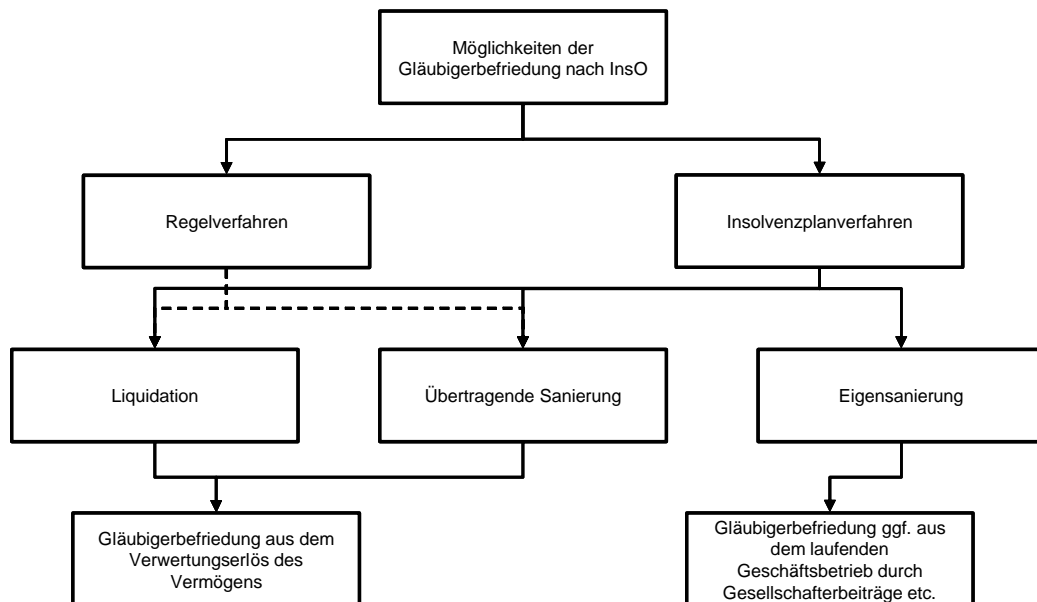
Möglichkeiten der Gläubigerbefriedung nach InsO

Regelverfahren

Insolvenzplanverfahren

Liquidation

Übertragende Sanierung

Eigensanierung

Gläubigerbefriedung aus dem Verwertungserlös des Vermögens

Gläubigerbefriedung ggf. aus dem laufenden Geschäftsbetrieb durch Gesellschafterbeiträge etc.